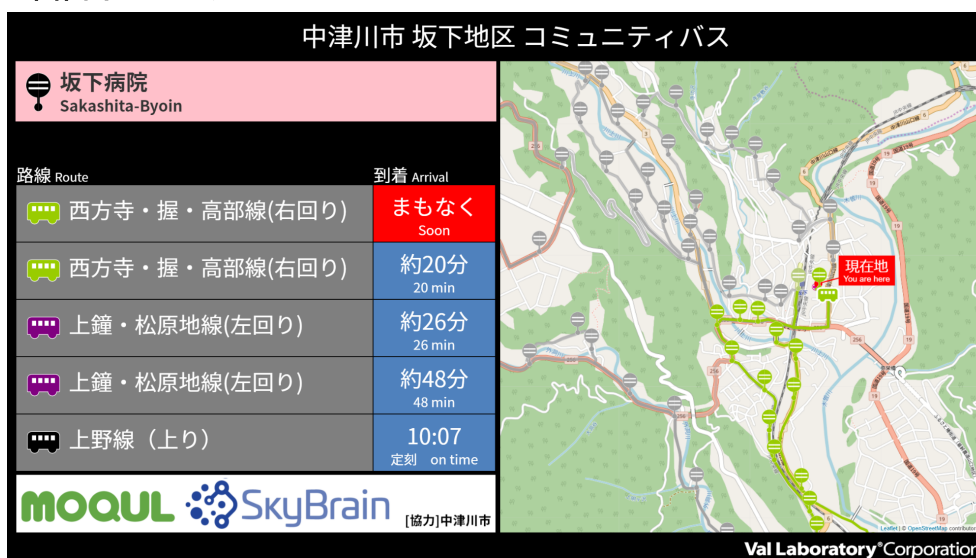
中津川市 坂下地区 コミュニティバス

坂下病院
Sakashita-Byoin

| 路線 Route | 到着 Arrival |
|---|---|
| 西方寺・握・高部線(右回り) | まもなく Soon |
| 西方寺・握・高部線(右回り) | 約20分 20 min |
| 上鐘・松原地線(左回り) | 約26分 26 min |
| 上鐘・松原地線(左回り) | 約48分 48 min |
| 上野線（上り） | 10:07 定刻 on time |

MOQUL SkyBrain [協力]中津川市

現在地
You are here

Leaflet | © OpenStreetMap contributors

Val Laboratory Corporation